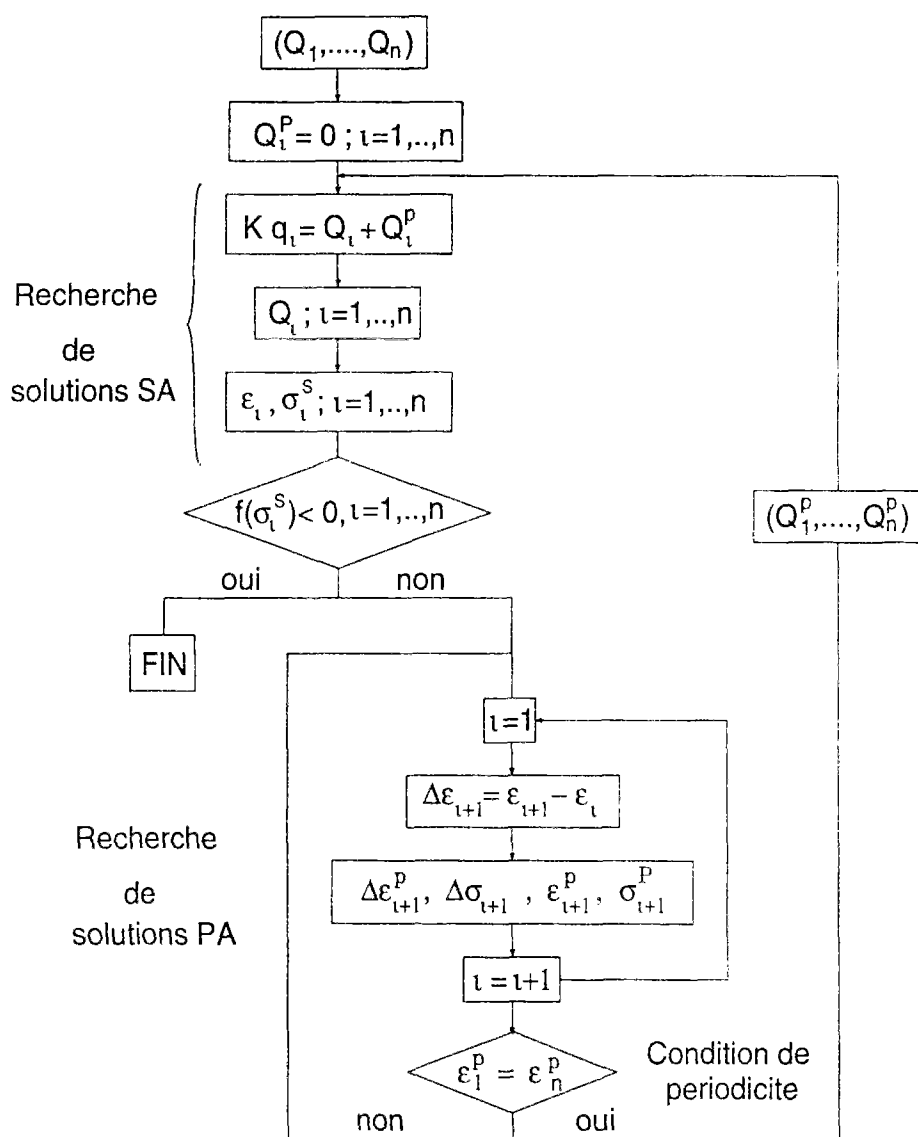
$(Q_1,....,Q_n)$

$Q_\iota^P = 0 ; \iota=1,..,n$

Recherche de solutions SA

$K q_\iota = Q_\iota + Q_\iota^p$

$Q_\iota ; \iota=1,..,n$

$\varepsilon_\iota , \sigma_\iota^s ; \iota=1,..,n$

$f(\sigma_\iota^s) < 0, \iota=1,..,n$

$(Q_1^p,....,Q_n^p)$

oui

non

FIN

Recherche de solutions PA

$\iota=1$

$\Delta\varepsilon_{\iota+1} = \varepsilon_{\iota+1} - \varepsilon_\iota$

$\Delta\varepsilon_{\iota+1}^p, \ \Delta\sigma_{\iota+1} \ , \ \varepsilon_{\iota+1}^p, \ \sigma_{\iota+1}^P$

$\iota = \iota+1$

$\varepsilon_1^p = \varepsilon_n^p$

Condition de periodicite

non

oui